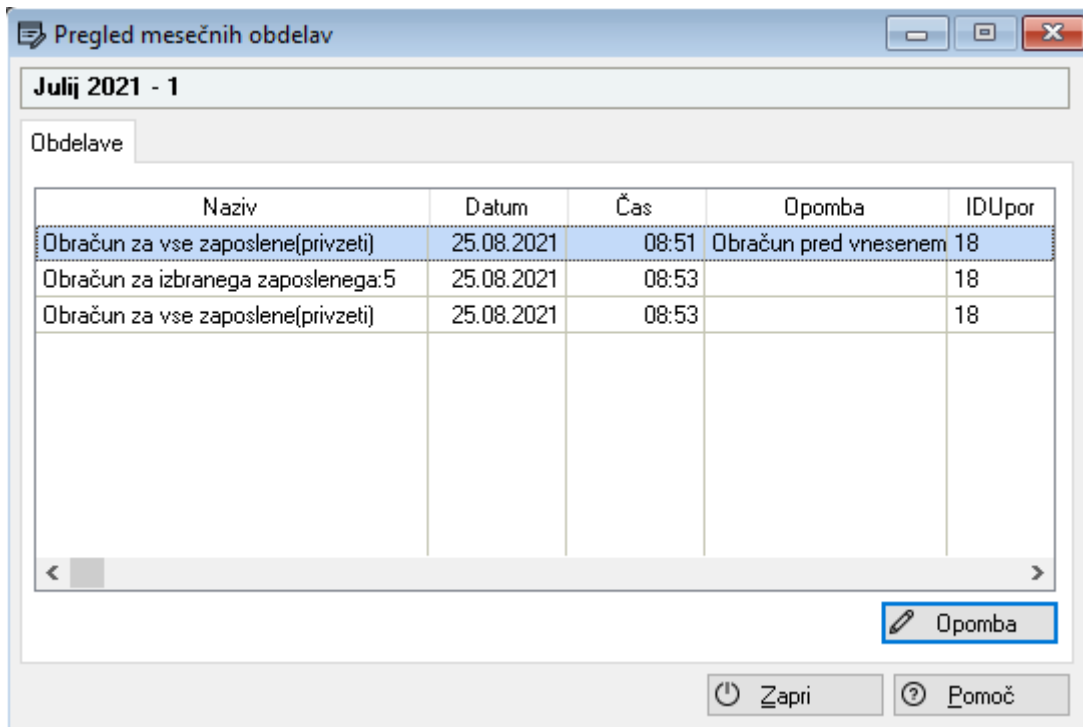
Pregled mesečnih obdelav

Julij 2021 - 1

Obdelave

| Naziv | Datum | Čas | Opomba | IDUpor |
|---|---|---|---|---|
| Obračun za vse zaposlene(privzeti) | 25.08.2021 | 08:51 | Obračun pred vnesenem | 18 |
| Obračun za izbranega zaposlenega:5 | 25.08.2021 | 08:53 | | 18 |
| Obračun za vse zaposlene(privzeti) | 25.08.2021 | 08:53 | | 18 |

Opomba

Zapri

Pomoč